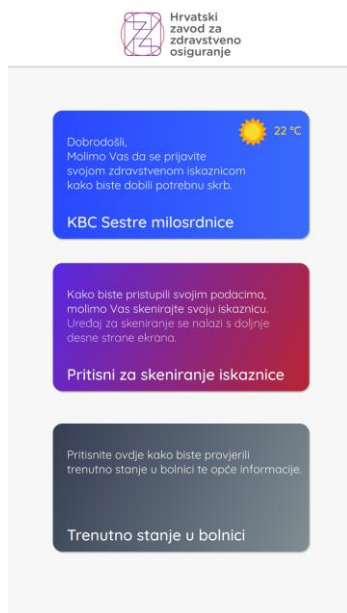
Hrvatski zavod za zdravstveno osiguranje

22 °C

Dobrodošli,
Molimo Vas da se prijavite svojom zdravstvenom iskaznicom kako biste dobili potrebnu skrb.

KBC Sestre milosrdnice

Kako biste pristupili svojim podacima, molimo Vas skenirajte svoju iskaznicu.
Uređaj za skeniranje se nalazi s donje desne strane ekrana.

Pritisni za skeniranje iskaznice

Pritisnite ovdje kako biste provjerili trenutno stanje u bolnici te opće informacije.

Trenutno stanje u bolnici